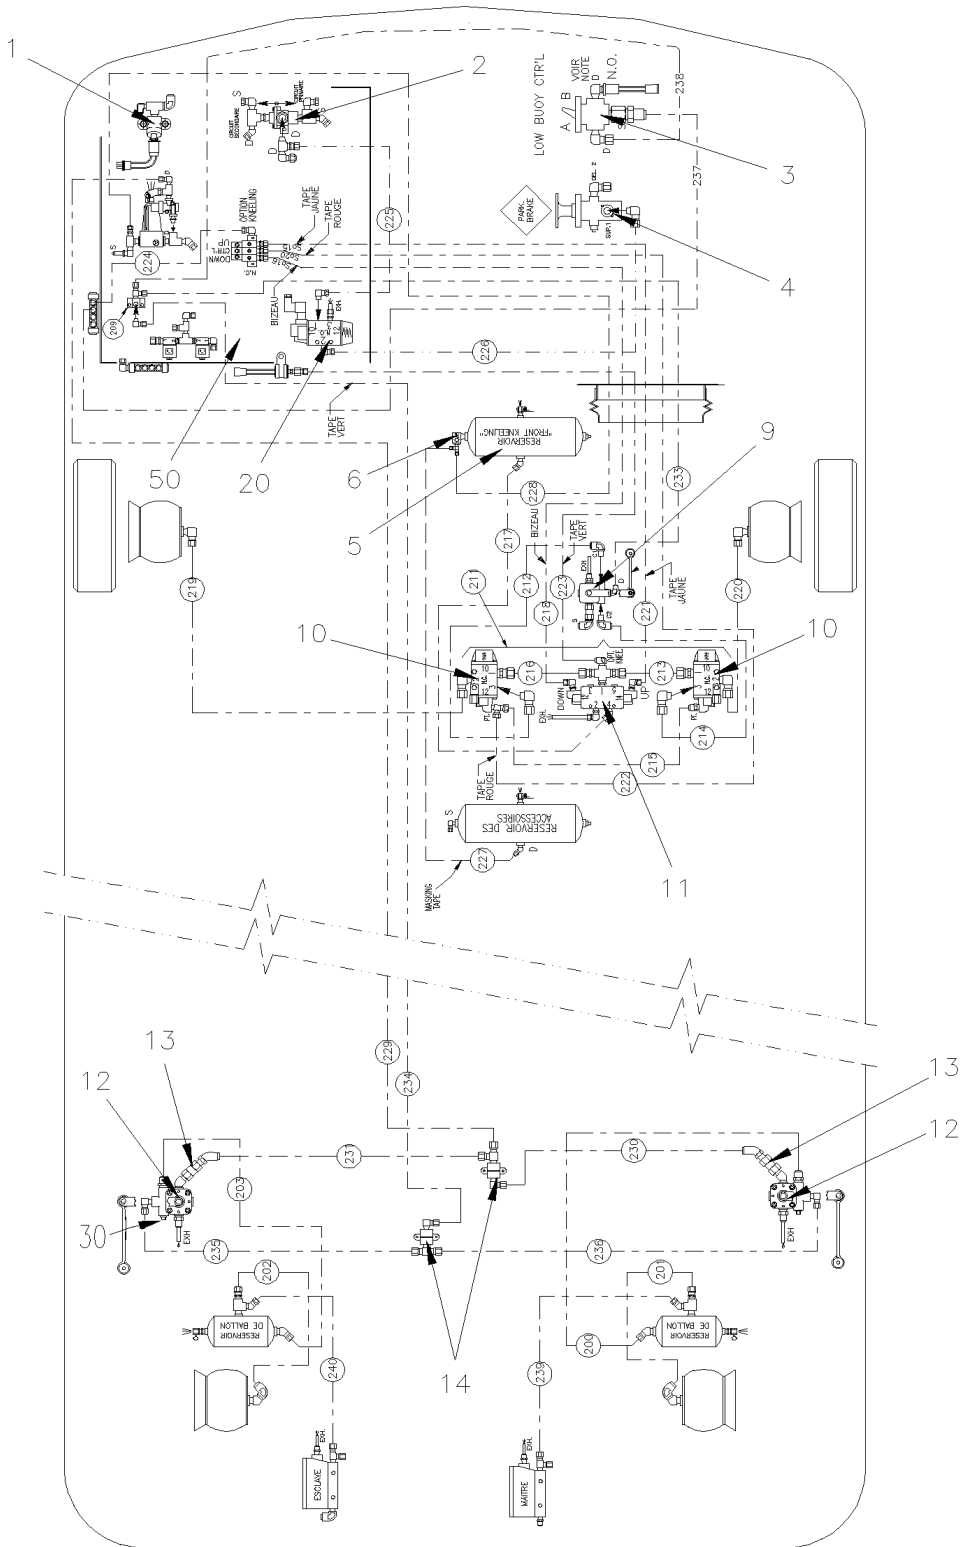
1
2
LOW BUOY CTR'L
VOIR NOTE
N.O.
A
B
D
238
237
3
PARK. BRAKE
4
S
D
OPTION KNEELING
DOWN CTR'L UP
TAPE JAUNE
TAPE ROUGE
225
224
209
BIZEAU
EXH.
226
TAPE VERT
50
20
"FRONT KNEELING" RESERVOIR
6
5
9
233
228
BIZEAU
TAPE VERT
217
212
218
223
221
TAPE JAUNE
219
220
211
10
10
216
213
214
DOWN
UP
EXH.
222
215
TAPE ROUGE
11
RESERVOIR DES ACCESSOIRES
S
D
227
MASKING TAPE
229
234
13
12
12
13
231
230
203
30
EXH.
235
236
EXH.
202
201
RESERVOIR DE BALLON
RESERVOIR DE BALLON
14
240
239
200
ESCLAVE
EXH.
MAITRE
EXH.